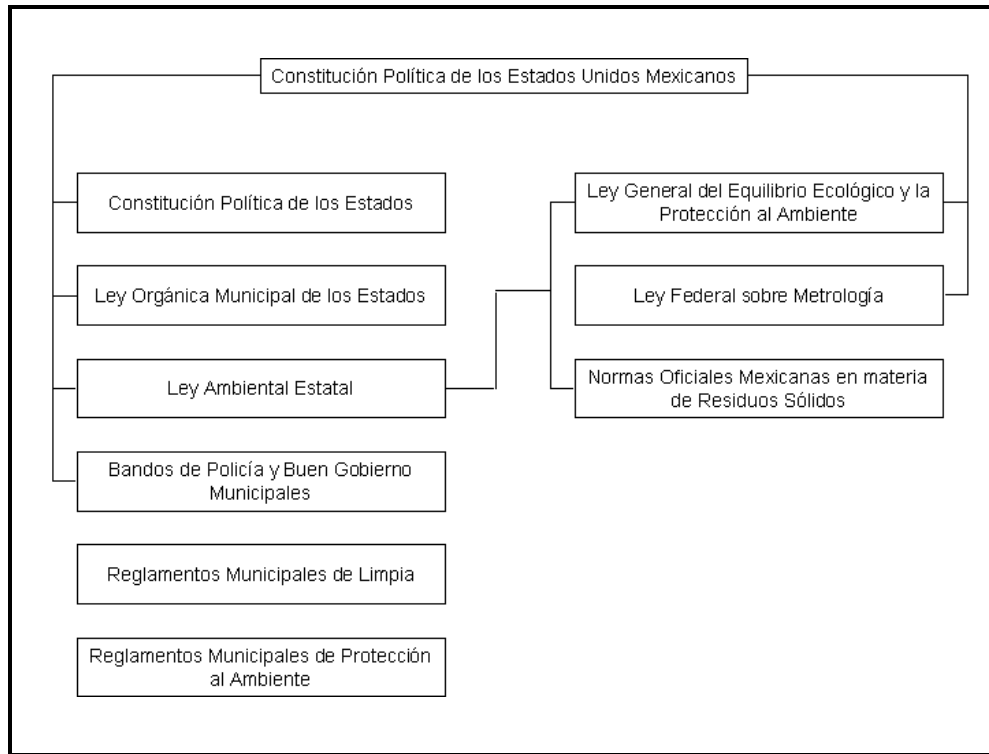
Constitución Política de los Estados Unidos Mexicanos

Constitución Política de los Estados

Ley Orgánica Municipal de los Estados

Ley Ambiental Estatal

Bandos de Policía y Buen Gobierno Municipales

Reglamentos Municipales de Limpia

Reglamentos Municipales de Protección al Ambiente

Ley General del Equilibrio Ecológico y la Protección al Ambiente

Ley Federal sobre Metrología

Normas Oficiales Mexicanas en materia de Residuos Sólidos